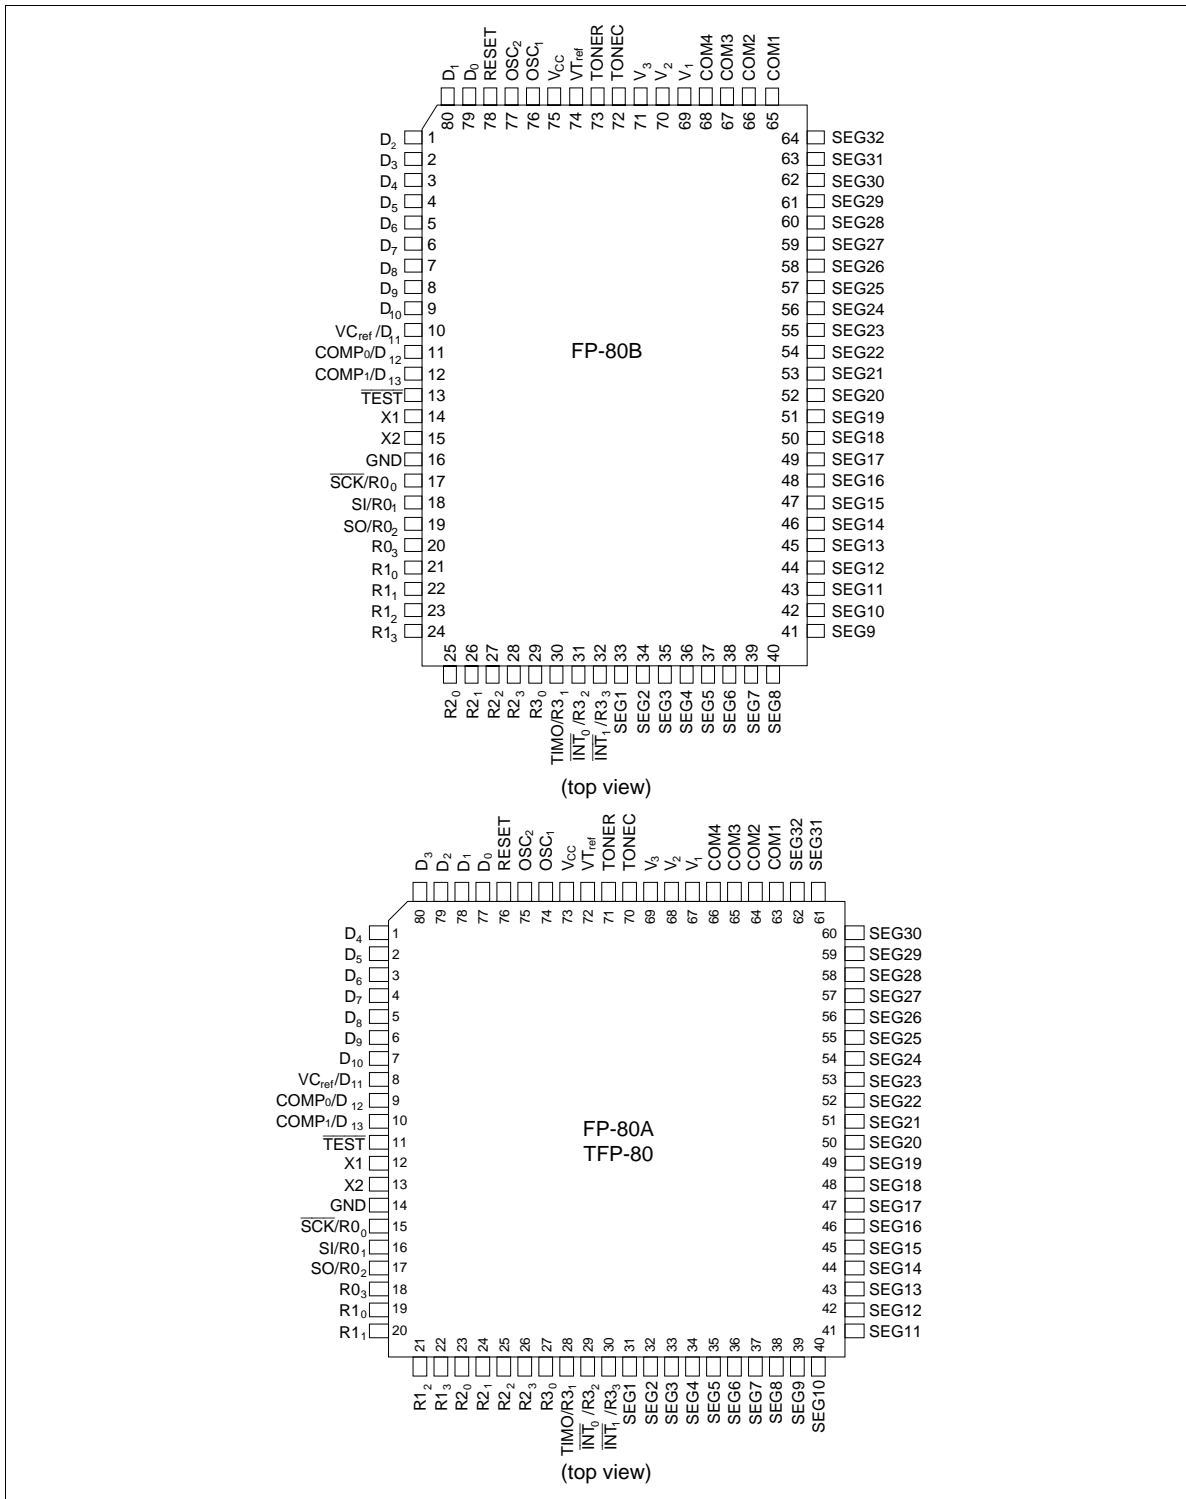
$D_1$ $D_0$ RESET $OSC_2$ $OSC_1$ $V_{CC}$ $VT_{ref}$ TONER TONEC $V_3$ $V_2$ $V_1$ COM4 COM3 COM2 COM1

80 79 78 77 76 75 74 73 72 71 70 69 68 67 66 65

$D_2$ 1
$D_3$ 2
$D_4$ 3
$D_5$ 4
$D_6$ 5
$D_7$ 6
$D_8$ 7
$D_9$ 8
$D_{10}$ 9
$VC_{ref}/D_{11}$ 10
$COMP_0/D_{12}$ 11
$COMP_1/D_{13}$ 12
$\overline{TEST}$ 13
X1 14
X2 15
GND 16
$\overline{SCK}/R0_0$ 17
$SI/R0_1$ 18
$SO/R0_2$ 19
$R0_3$ 20
$R1_0$ 21
$R1_1$ 22
$R1_2$ 23
$R1_3$ 24

64 SEG32
63 SEG31
62 SEG30
61 SEG29
60 SEG28
59 SEG27
58 SEG26
57 SEG25
56 SEG24
55 SEG23
54 SEG22
53 SEG21
52 SEG20
51 SEG19
50 SEG18
49 SEG17
48 SEG16
47 SEG15
46 SEG14
45 SEG13
44 SEG12
43 SEG11
42 SEG10
41 SEG9

FP-80B

25 26 27 28 29 30 31 32 33 34 35 36 37 38 39 40

$R2_0$ $R2_1$ $R2_2$ $R2_3$ $R3_0$ $TIMO/R3_1$ $\overline{INT}_0/R3_2$ $\overline{INT}_1/R3_3$ SEG1 SEG2 SEG3 SEG4 SEG5 SEG6 SEG7 SEG8

(top view)

$D_3$ $D_2$ $D_1$ $D_0$ RESET $OSC_2$ $OSC_1$ $V_{CC}$ $VT_{ref}$ TONER TONEC $V_3$ $V_2$ $V_1$ COM4 COM3 COM2 COM1 SEG32 SEG31

80 79 78 77 76 75 74 73 72 71 70 69 68 67 66 65 64 63 62 61

$D_4$ 1
$D_5$ 2
$D_6$ 3
$D_7$ 4
$D_8$ 5
$D_9$ 6
$D_{10}$ 7
$VC_{ref}/D_{11}$ 8
$COMP_0/D_{12}$ 9
$COMP_1/D_{13}$ 10
$\overline{TEST}$ 11
X1 12
X2 13
GND 14
$\overline{SCK}/R0_0$ 15
$SI/R0_1$ 16
$SO/R0_2$ 17
$R0_3$ 18
$R1_0$ 19
$R1_1$ 20

60 SEG30
59 SEG29
58 SEG28
57 SEG27
56 SEG26
55 SEG25
54 SEG24
53 SEG23
52 SEG22
51 SEG21
50 SEG20
49 SEG19
48 SEG18
47 SEG17
46 SEG16
45 SEG15
44 SEG14
43 SEG13
42 SEG12
41 SEG11

FP-80A
TFP-80

21 22 23 24 25 26 27 28 29 30 31 32 33 34 35 36 37 38 39 40

$R1_2$ $R1_3$ $R2_0$ $R2_1$ $R2_2$ $R2_3$ $R3_0$ $TIMO/R3_1$ $\overline{INT}_0/R3_2$ $\overline{INT}_1/R3_3$ SEG1 SEG2 SEG3 SEG4 SEG5 SEG6 SEG7 SEG8 SEG9 SEG10

(top view)